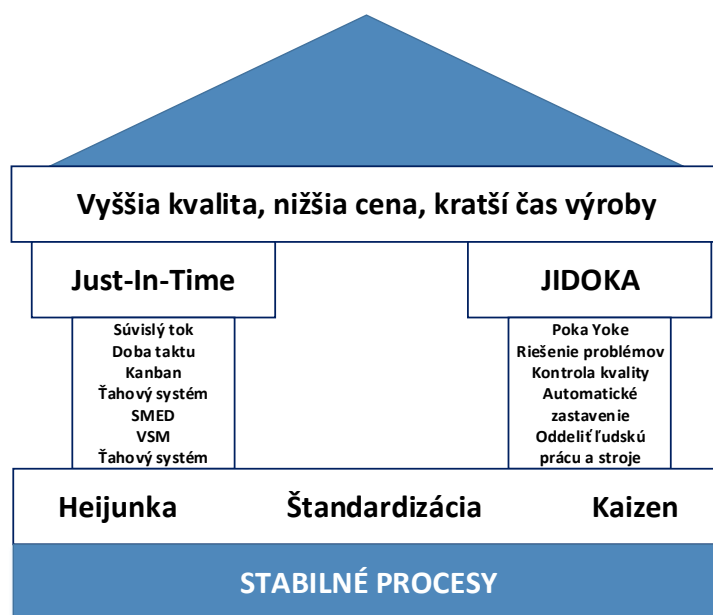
Vyššia kvalita, nižšia cena, kratší čas výroby

Just-In-Time

Súvislý tok
Doba taktu
Kanban
Ťahový systém
SMED
VSM
Ťahový systém

JIDOKA

Poka Yoke
Riešenie problémov
Kontrola kvality
Automatické zastavenie
Oddeliť ľudskú prácu a stroje

Heijunka

Štandardizácia

Kaizen

STABILNÉ PROCESY